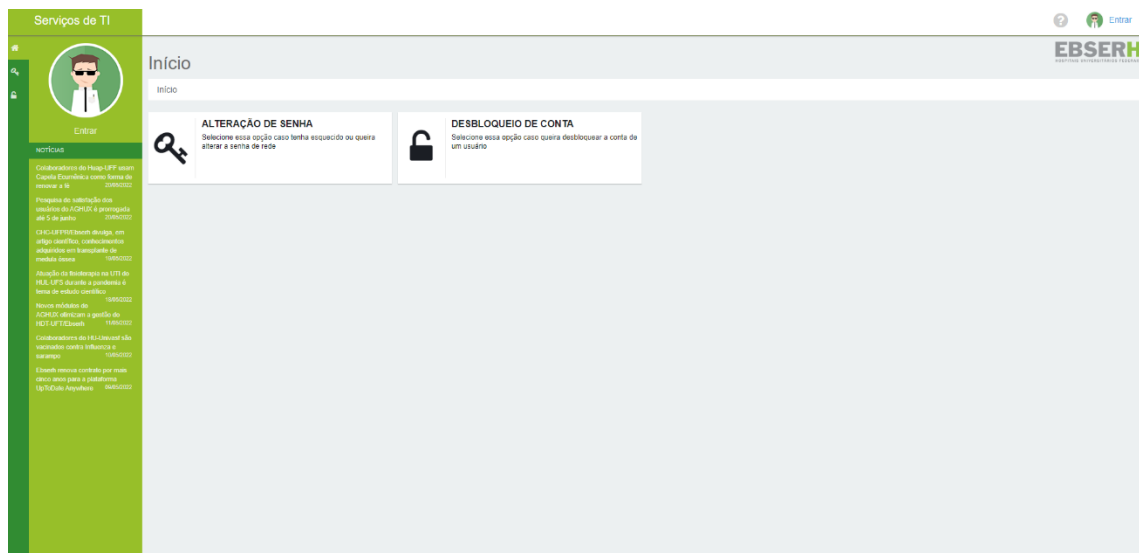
Serviços de TI

Entrar

Entrar

NOTÍCIAS

Colaboradores do Huap-UFF usam Capela Ecumênica como fonte de renovar a fé 20/05/2022

Pesquisa de satisfação dos usuários do AGHUX é prorrogada até 5 de junho 20/05/2022

CHC-UFPR/Ebserh divulga, em artigo científico, conhecimentos adquiridos em transplante de medula óssea 19/05/2022

Atuação da fisioterapia na UTI do HUL-UFS durante a pandemia é tema de estudo científico 18/05/2022

Novos módulos do AGHUX otimizam a gestão do HDT-UFT/Ebserh 11/05/2022

Colaboradores do HU-Univasf são vacinados contra influenza e sarampo 10/05/2022

Ebserh renova contrato por mais cinco anos para a plataforma UpToDate Anywhere 06/05/2022

Início

Início

EBSERH

ALTERAÇÃO DE SENHA
Selecione essa opção caso tenha esquecido ou queira alterar a senha de rede

DESBLOQUEIO DE CONTA
Selecione essa opção caso queira desbloquear a conta de um usuário